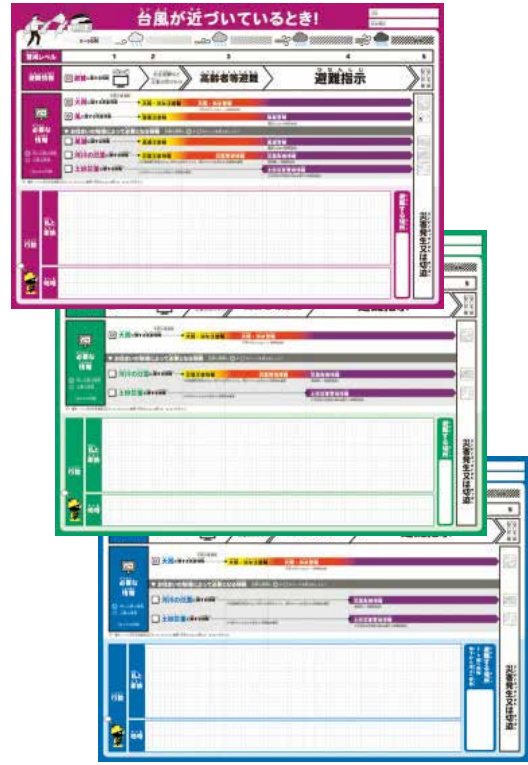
台風が近づいているとき!

警戒レベル
1
2
3
4
5

避難情報
高齢者等避難
避難指示

必要な情報

大雨
風
高潮
河川の氾濫
土砂災害

行動
私・家族
地域

災害発生又は切迫

必要な情報

大雨
河川の氾濫
土砂災害

行動
私・家族
地域

災害発生又は切迫

必要な情報

大雨
河川の氾濫
土砂災害

行動
私・家族
地域

災害発生又は切迫